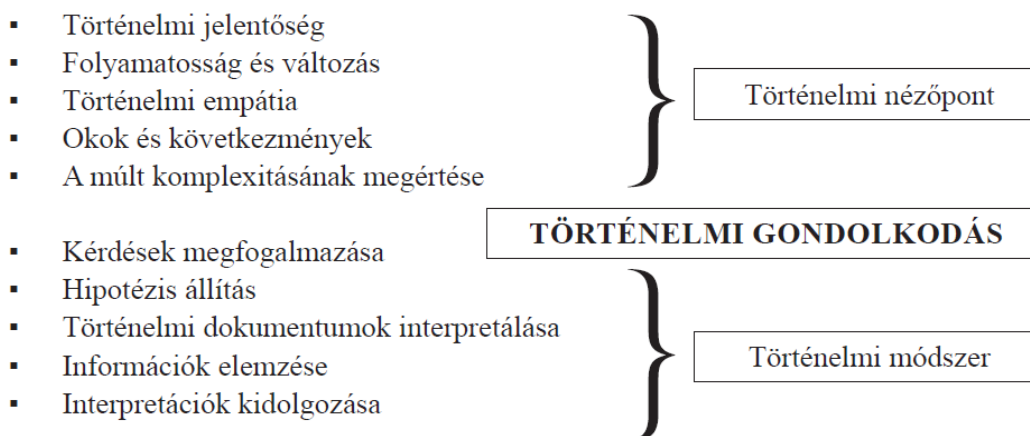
- Történelmi jelentőség
- Folyamatosság és változás
- Történelmi empátia
- Okok és következmények
- A múlt komplexitásának megértése

Történelmi nézőpont

TÖRTÉNELMI GONDOLKODÁS

- Kérdések megfogalmazása
- Hipotézis állítás
- Történelmi dokumentumok interpretálása
- Információk elemzése
- Interpretációk kidolgozása

Történelmi módszer